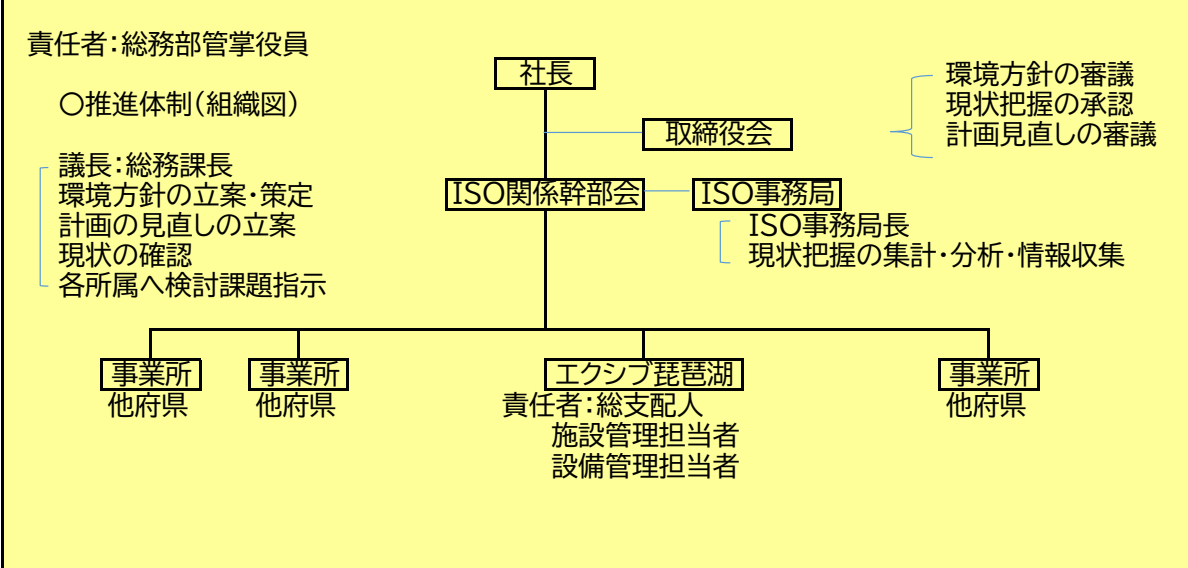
責任者:総務部管掌役員

○推進体制(組織図)

社長

環境方針の審議
現状把握の承認
計画見直しの審議

取締役会

議長:総務課長
環境方針の立案・策定
計画の見直しの立案
現状の確認
各所属へ検討課題指示

ISO関係幹部会

ISO事務局

ISO事務局長
現状把握の集計・分析・情報収集

事業所
他府県

事業所
他府県

エクシブ琵琶湖
責任者:総支配人
施設管理担当者
設備管理担当者

事業所
他府県